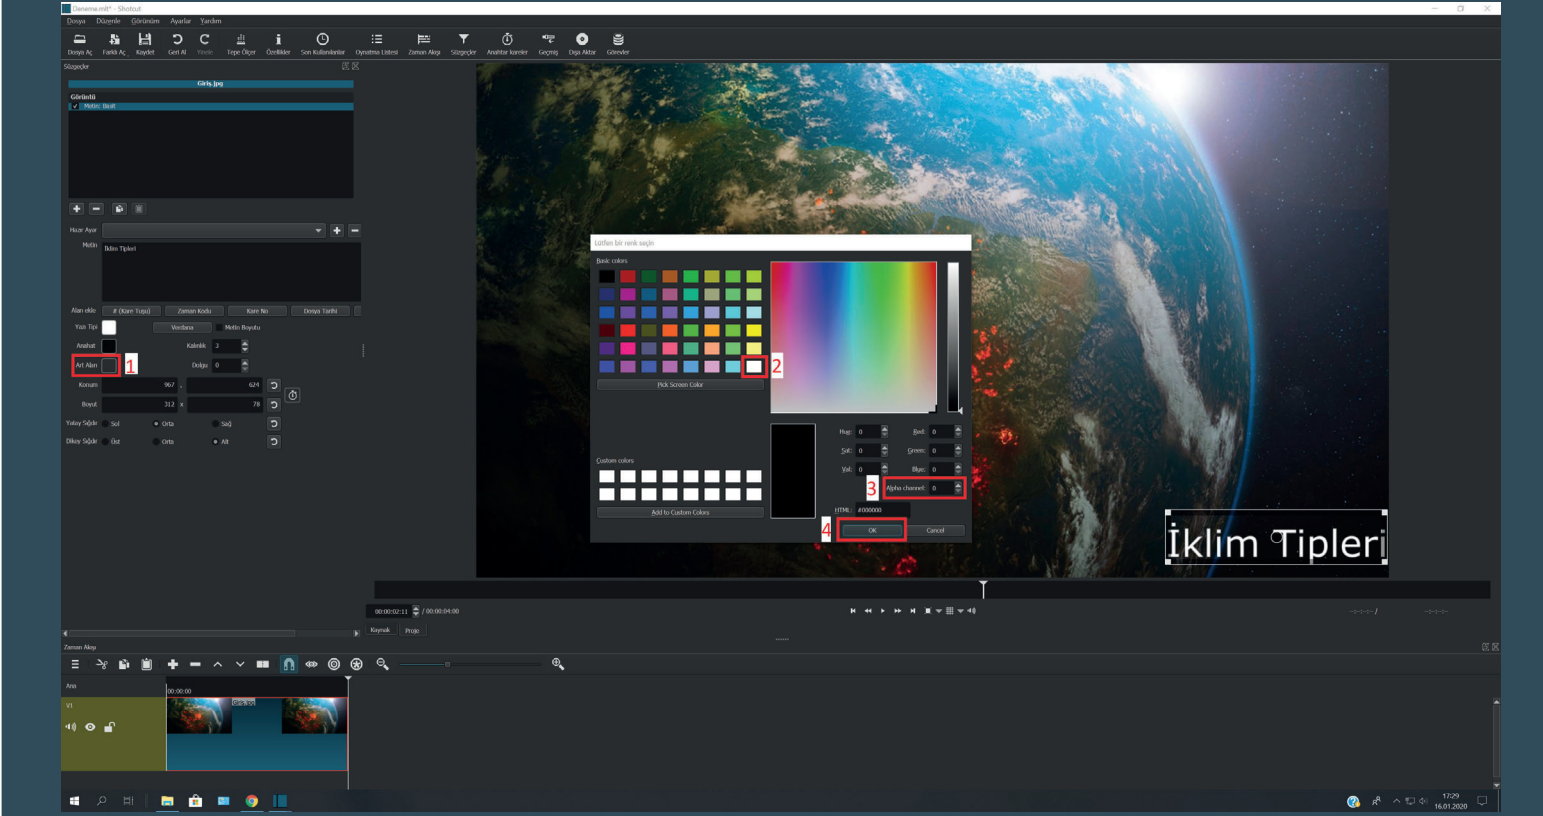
Deneme.mlt* - Shotcut

Dosya Düzenle Görünüm Ayarlar Yardım

Dosya Aç Farklı Aç Kaydet Geri Al Yinele Tepe Ölçer Özellikler Son Kullanılanlar Oynatma Listesi Zaman Akışı Süzgeçler Anahtar kareler Geçmiş Dışa Aktar Görevler

Süzgeçler

Giriş.jpg

Görüntü
Metin: Basit

Hazır Ayar

Metin İklim Tipleri

Alan ekle # (Kare Tuşu) Zaman Kodu Kare No Dosya Tarihi

Yazı Tipi Verdana Metin Boyutu

Anahat Kalınlık 3

Arl. Alan 1 Dolgu 0

Konum 967 624

Boyut 312 78

Yatay Sığdır Sol Orta Sağ

Dikey Sığdır Üst Orta Alt

Lütfen bir renk seçin

Basic colors

2

Pick Screen Color

Custom colors

Add to Custom Colors

Hue: 0 Red: 0
Sat: 0 Green: 0
Val: 0 Blue: 0
3 Alpha channel: 0
HTML: #000000

4 OK Cancel

İklim Tipleri

00:00:02:11 / 00:00:04:00

Kaynak Proje

Zaman Akışı

Ana

V1

00:00:00

17:29
16.01.2020